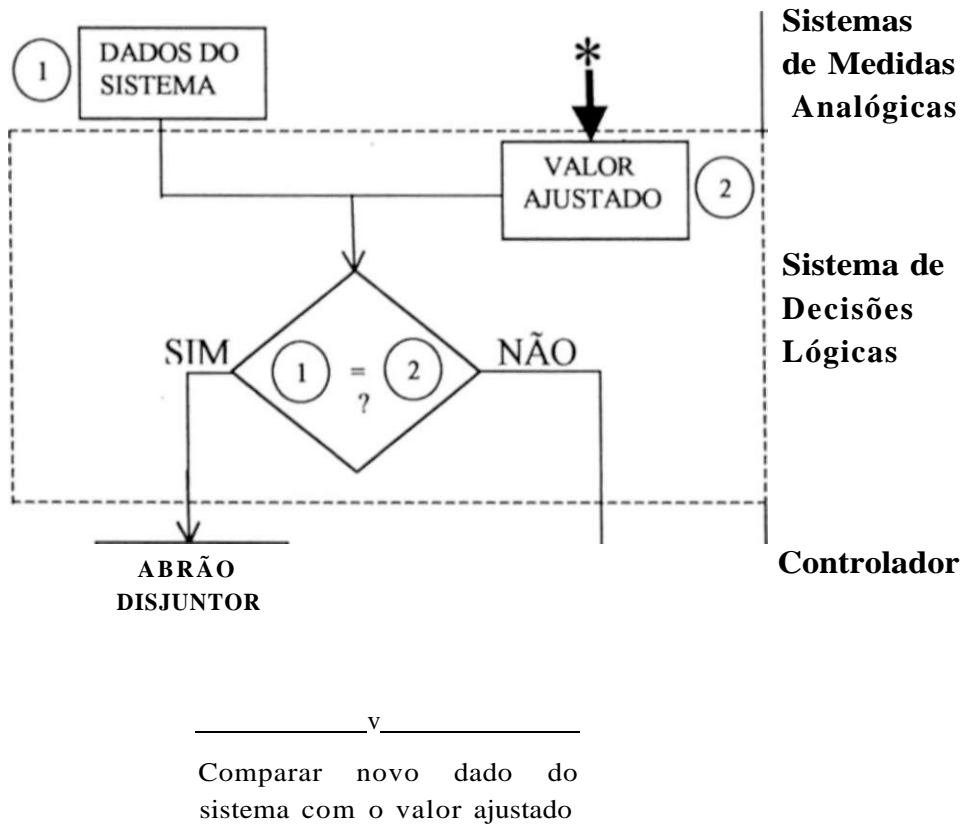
1 DADOS DO SISTEMA

*

Sistemas de Medidas Analógicas

VALOR AJUSTADO 2

Sistema de Decisões Lógicas

SIM 1 = 2 ? NÃO

ABRÃO DISJUNTOR

Controlador

v

Comparar novo dado do sistema com o valor ajustado